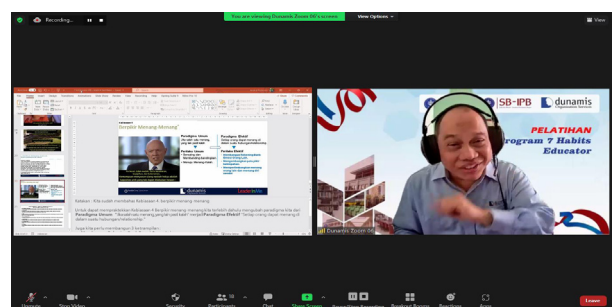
Recording...

You are viewing Dunamis Zoom 06's screen

View Options

View

Kebiasaan 4
Berpikir Menang/Menang

Paradigma Umum
"Bila saya menang, yang lain kalah"

Perilaku Umum
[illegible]

Paradigma Efektif
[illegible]

Perilaku Efektif
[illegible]

dunamis

LeaderInMe

Kalahan · Kita sudah membahas Kebiasaan 4: berpikir menang-menang.

Untuk dapat menerapkan Kebiasaan 4 Berpikir Menang-menang kita terlebih dahulu mengubah paradigma kita dari Paradigma Umum: "Bila saya menang, yang lain kalah" menjadi Paradigma Efektif "Setiap orang dapat menang di dalam suatu hubungan kerjasama"

Juga kita perlu meningkatkan 3 karakter/sifat:

SB-IPB

dunamis

PELATIHAN
rogram 7 Habits
Educator

Dunamis Zoom 06

Unmute

Stop Video

Security

Participants 18

Chat

Share Screen

Show Captions

Breakout Rooms

Reactions

Apps

Leave